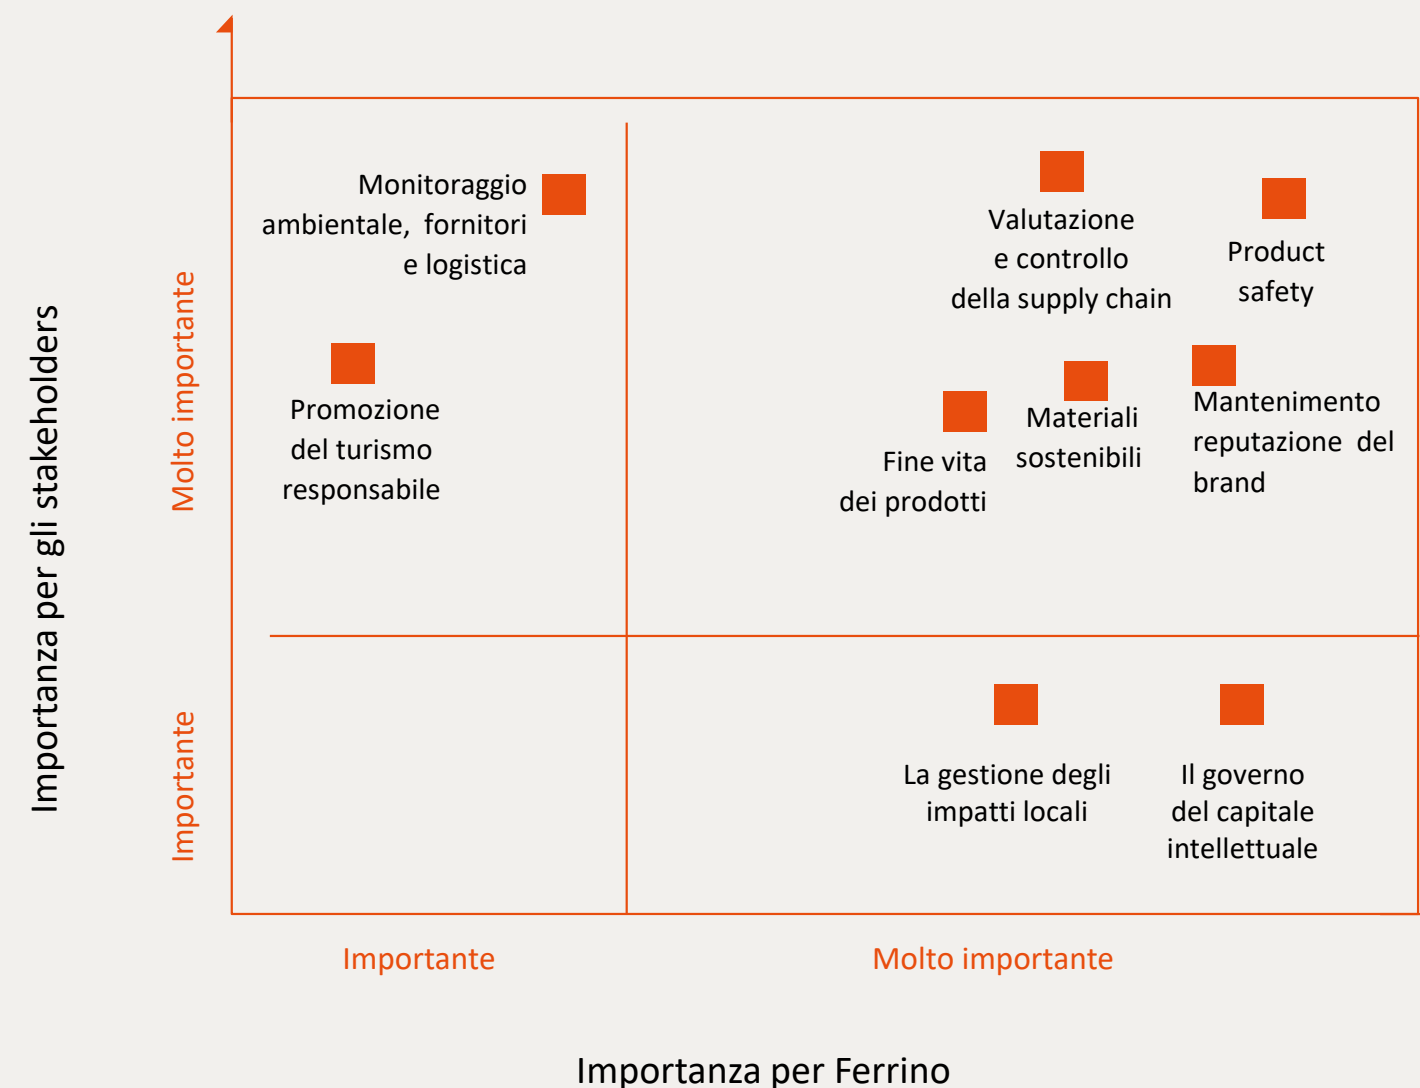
Importanza per gli stakeholders

Molto importante

Importante

Monitoraggio ambientale, fornitori e logistica

Promozione del turismo responsabile

Valutazione e controllo della supply chain

Product safety

Fine vita dei prodotti

Materiali sostenibili

Mantenimento reputazione del brand

La gestione degli impatti locali

Il governo del capitale intellettuale

Importante

Molto importante

Importanza per Ferrino